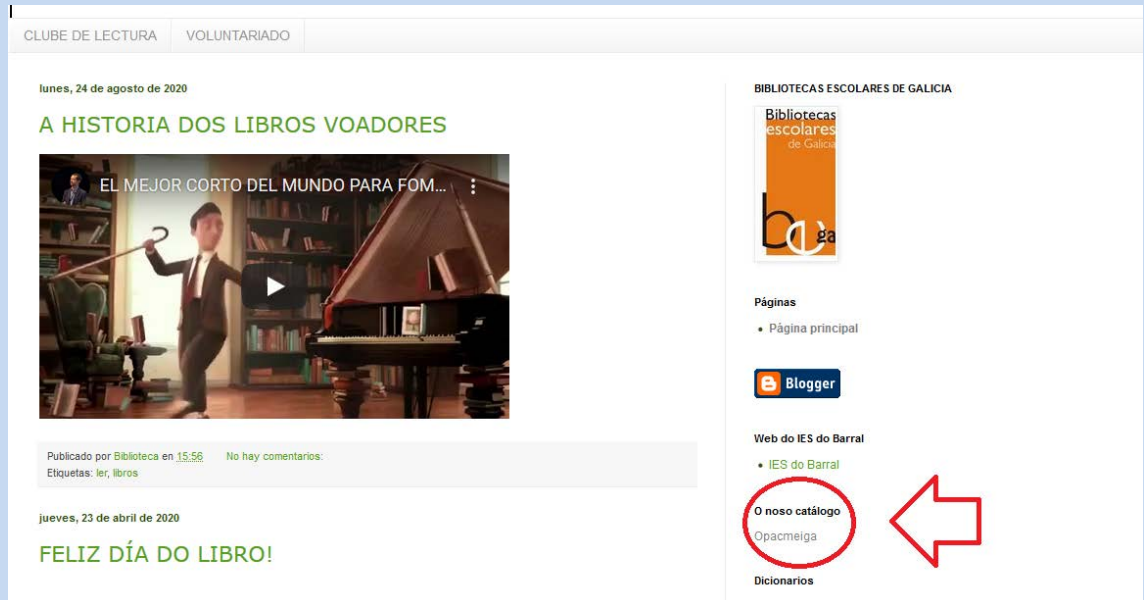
CLUBE DE LECTURA VOLUNTARIADO

lunes, 24 de agosto de 2020

A HISTORIA DOS LIBROS VOADORES

EL MEJOR CORTO DEL MUNDO PARA FOM...

Publicado por Biblioteca en 15:56 No hay comentarios:
Etiquetas: ler, libros

jueves, 23 de abril de 2020

FELIZ DÍA DO LIBRO!

BIBLIOTECAS ESCOLARES DE GALICIA

Bibliotecas escolares de Galicia

ga

Páginas

• Página principal

Blogger

Web do IES do Barral

• IES do Barral

O noso catálogo

Opacmeiga

Dicionarios